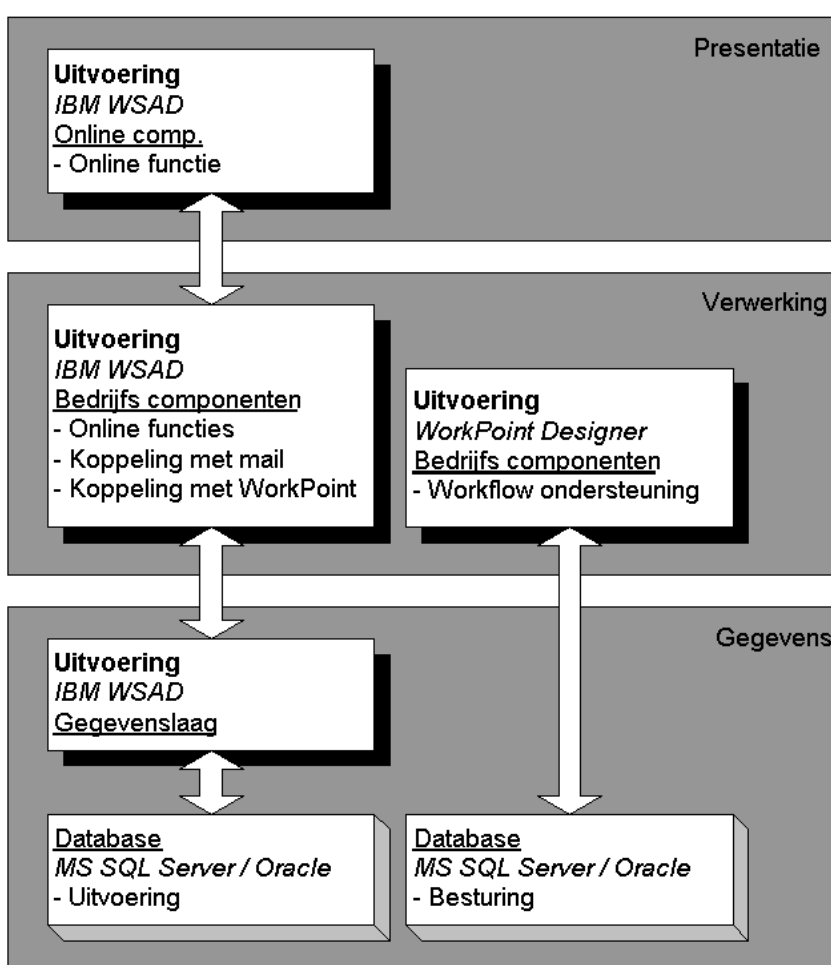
Presentatie

**Uitvoering**
*IBM WSAD*
Online comp.
- Online functie

Verwerking

**Uitvoering**
*IBM WSAD*
Bedrijfs componenten
- Online functies
- Koppeling met mail
- Koppeling met WorkPoint

**Uitvoering**
*WorkPoint Designer*
Bedrijfs componenten
- Workflow ondersteuning

Gegevens

**Uitvoering**
*IBM WSAD*
Gegevenslaag

Database
*MS SQL Server / Oracle*
- Uitvoering

Database
*MS SQL Server / Oracle*
- Besturing